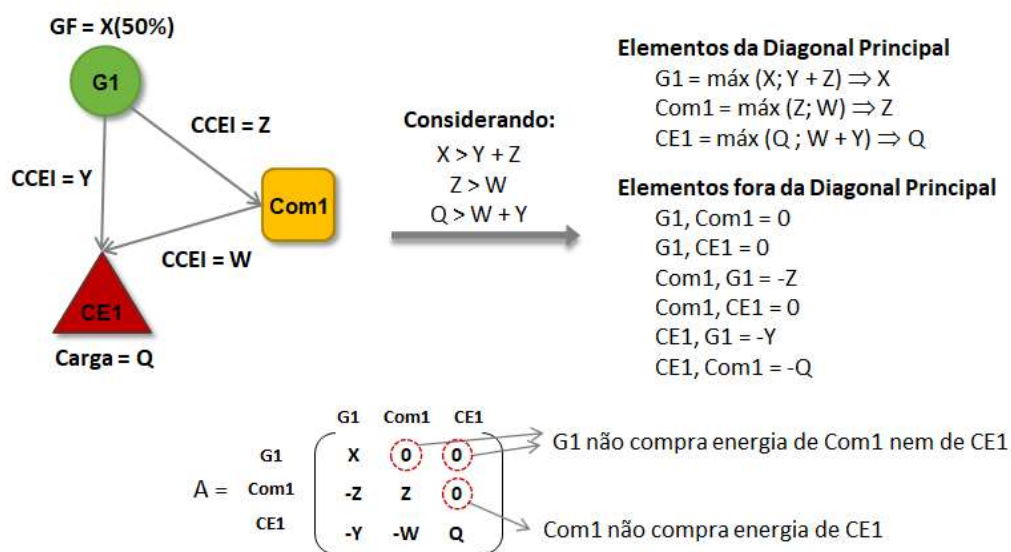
GF = X(50%)

G1

CCEI = Z

CCEI = Y

Com1

CCEI = W

CE1

Carga = Q

Considerando:
X > Y + Z
Z > W
Q > W + Y

Elementos da Diagonal Principal
G1 = máx (X; Y + Z) $\Rightarrow$ X
Com1 = máx (Z; W) $\Rightarrow$ Z
CE1 = máx (Q ; W + Y) $\Rightarrow$ Q

Elementos fora da Diagonal Principal
G1, Com1 = 0
G1, CE1 = 0
Com1, G1 = -Z
Com1, CE1 = 0
CE1, G1 = -Y
CE1, Com1 = -Q

|  | G1 | Com1 | CE1 |
|---|---|---|---|
| G1 | X | 0 | 0 |
| Com1 | -Z | Z | 0 |
| CE1 | -Y | -W | Q |

A =

G1 não compra energia de Com1 nem de CE1

Com1 não compra energia de CE1